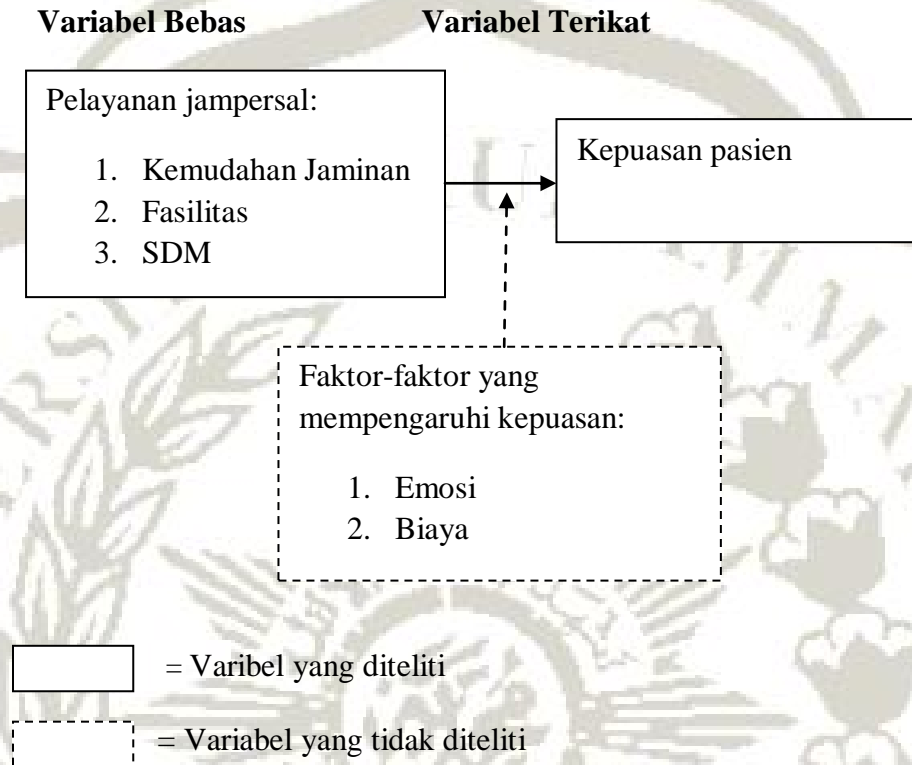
**Variabel Bebas** **Variabel Terikat**

Pelayanan jampersal:

1. Kemudahan Jaminan
2. Fasilitas
3. SDM

Kepuasan pasien

Faktor-faktor yang mempengaruhi kepuasan:

1. Emosi
2. Biaya

= Varibel yang diteliti

= Variabel yang tidak diteliti